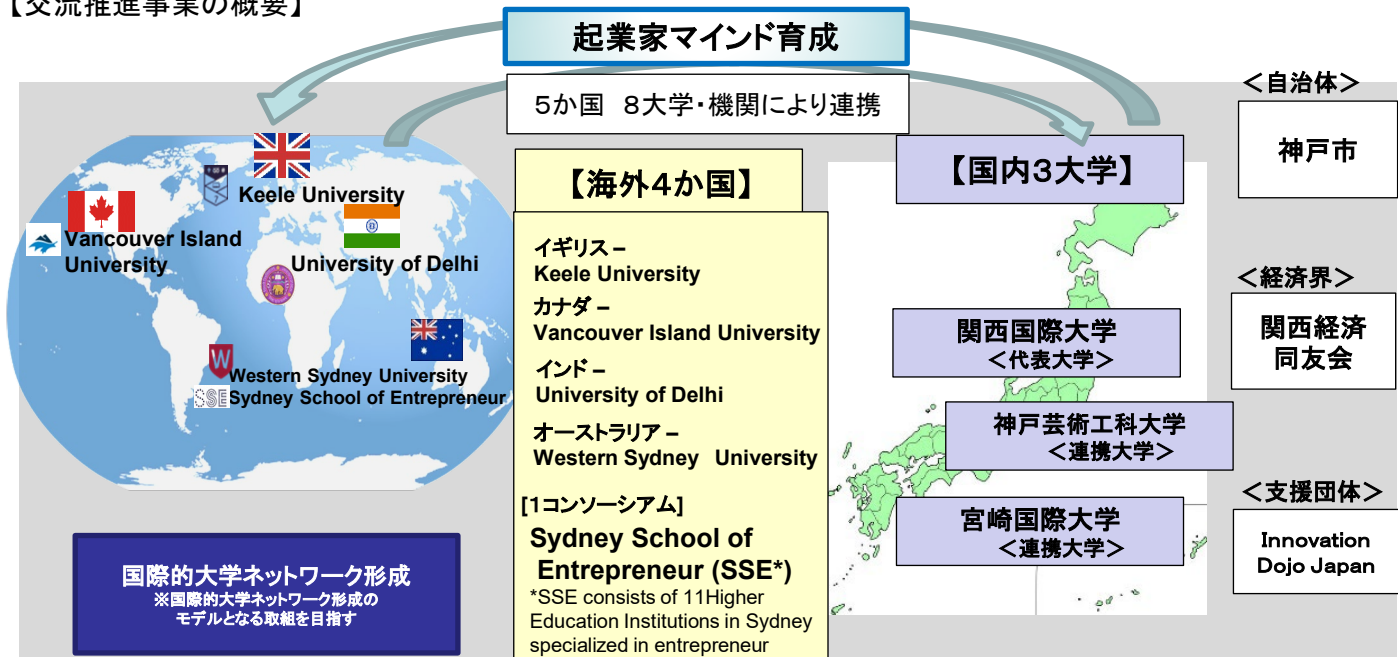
【交流推進事業の概要】

起業家マインド育成

5か国　8大学・機関により連携

<自治体>

神戸市

Keele University

Vancouver Island University

University of Delhi

Western Sydney University

SSE

Sydney School of Entrepreneur

【海外4か国】

イギリス –
Keele University

カナダ –
Vancouver Island University

インド –
University of Delhi

オーストラリア –
Western Sydney University

[1コンソーシアム]

Sydney School of Entrepreneur (SSE*)

*SSE consists of 11Higher Education Institutions in Sydney specialized in entrepreneur

【国内3大学】

<経済界>

関西経済同友会

関西国際大学
<代表大学>

神戸芸術工科大学
<連携大学>

<支援団体>

宮崎国際大学
<連携大学>

Innovation Dojo Japan

国際的大学ネットワーク形成
※国際的大学ネットワーク形成のモデルとなる取組を目指す